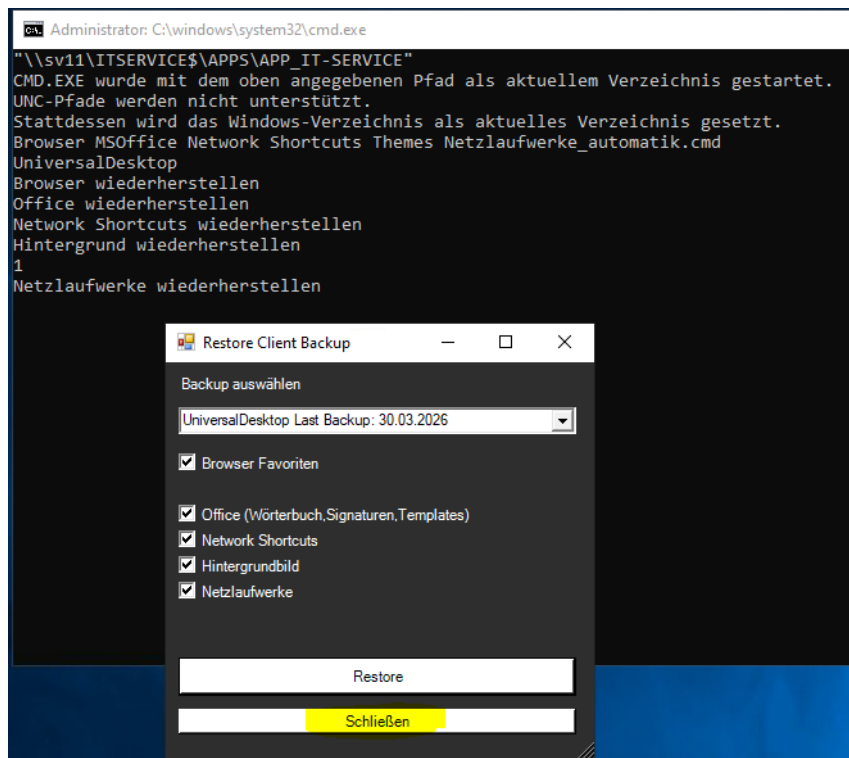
Administrator: C:\windows\system32\cmd.exe

"\\sv11\ITSERVICE$\APPS\APP_IT-SERVICE"
CMD.EXE wurde mit dem oben angegebenen Pfad als aktuellem Verzeichnis gestartet.
UNC-Pfade werden nicht unterstützt.
Stattdessen wird das Windows-Verzeichnis als aktuelles Verzeichnis gesetzt.
Browser MSOffice Network Shortcuts Themes Netzlaufwerke_automatik.cmd
UniversalDesktop
Browser wiederherstellen
Office wiederherstellen
Network Shortcuts wiederherstellen
Hintergrund wiederherstellen
1
Netzlaufwerke wiederherstellen

Restore Client Backup

Backup auswählen

UniversalDesktop Last Backup: 30.03.2026

Browser Favoriten

Office (Wörterbuch,Signaturen,Templates)

Network Shortcuts

Hintergrundbild

Netzlaufwerke

Restore

Schließen